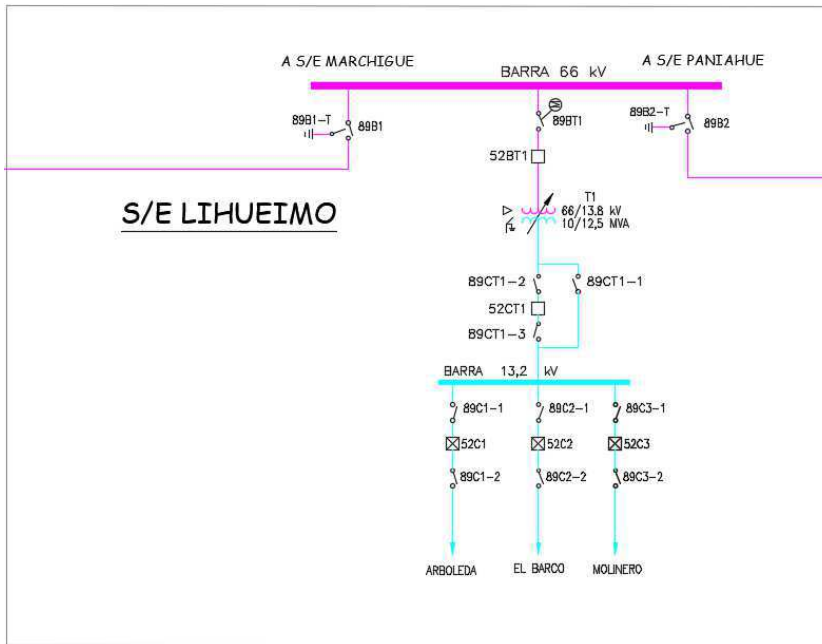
A S/E MARCHIGUE

BARRA 66 kV

A S/E PANIAHUE

89B1-T

89B1

89BT1

89B2-T

89B2

52BT1

S/E LIHUEIMO

T1
66/13.8 kV
10/12,5 MVA

89CT1-2

89CT1-1

52CT1

89CT1-3

BARRA 13,2 kV

89C1-1

89C2-1

89C3-1

52C1

52C2

52C3

89C1-2

89C2-2

89C3-2

ARBOLEDA

EL BARCO

MOLINERO